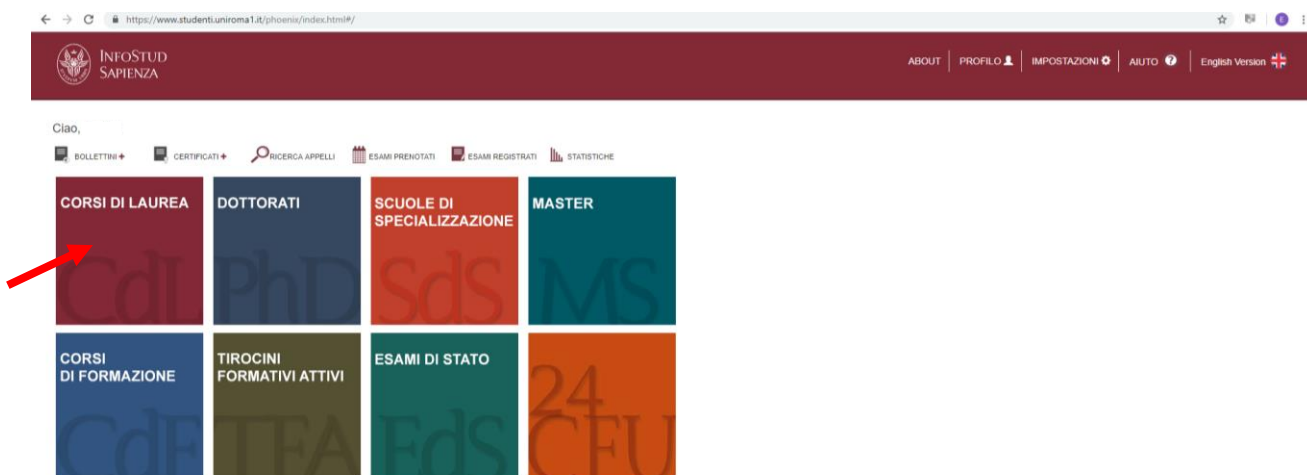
https://www.studenti.uniroma1.it/phoenix/index.html#/

INFOSTUD SAPIENZA

ABOUT | PROFILO | IMPOSTAZIONI | AIUTO | English Version

Ciao,

BOLLETTINI + CERTIFICATI + RICERCA APPELLI ESAMI PRENOTATI ESAMI REGISTRATI STATISTICHE

CORSI DI LAUREA
CdL

DOTTORATI
PhD

SCUOLE DI SPECIALIZZAZIONE
SdS

MASTER
MS

CORSI DI FORMAZIONE
CdF

TIROCINI FORMATIVI ATTIVI
TFA

ESAMI DI STATO
EdS

24 CFU